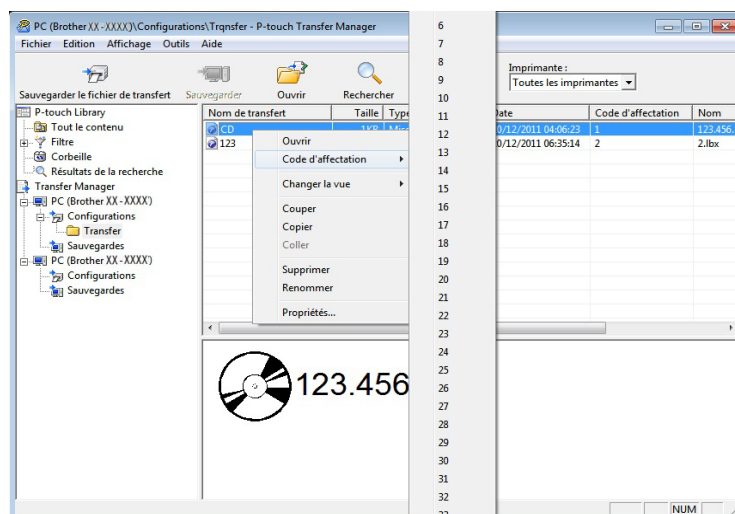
PC (Brother XX-XXXX)\Configurations\Trqnsfer - P-touch Transfer Manager

Fichier Edition Affichage Outils Aide

Sauvegarder le fichier de transfert Sauvegarder Ouvrir Rechercher

Imprimante :
Toutes les imprimantes

P-touch Library
Tout le contenu
Filtre
Corbeille
Résultats de la recherche
Transfer Manager
PC (Brother XX-XXXX)
Configurations
Transfer
Sauvegardes
PC (Brother XX-XXXX)
Configurations
Sauvegardes

| Nom de transfert | Taille | Type | Date | Code d'affectation | Nom |
|---|---|---|---|---|---|
| CD | 1KB | Mi | 0/12/2011 04:06:23 | 1 | 123.456. |
| 123 | | | 0/12/2011 06:35:14 | 2 | 2.lbx |

Ouvrir
Code d'affectation
Changer la vue
Couper
Copier
Coller
Supprimer
Renommer
Propriétés...

6
7
8
9
10
11
12
13
14
15
16
17
18
19
20
21
22
23
24
25
26
27
28
29
30
31
32

123.456

NUM